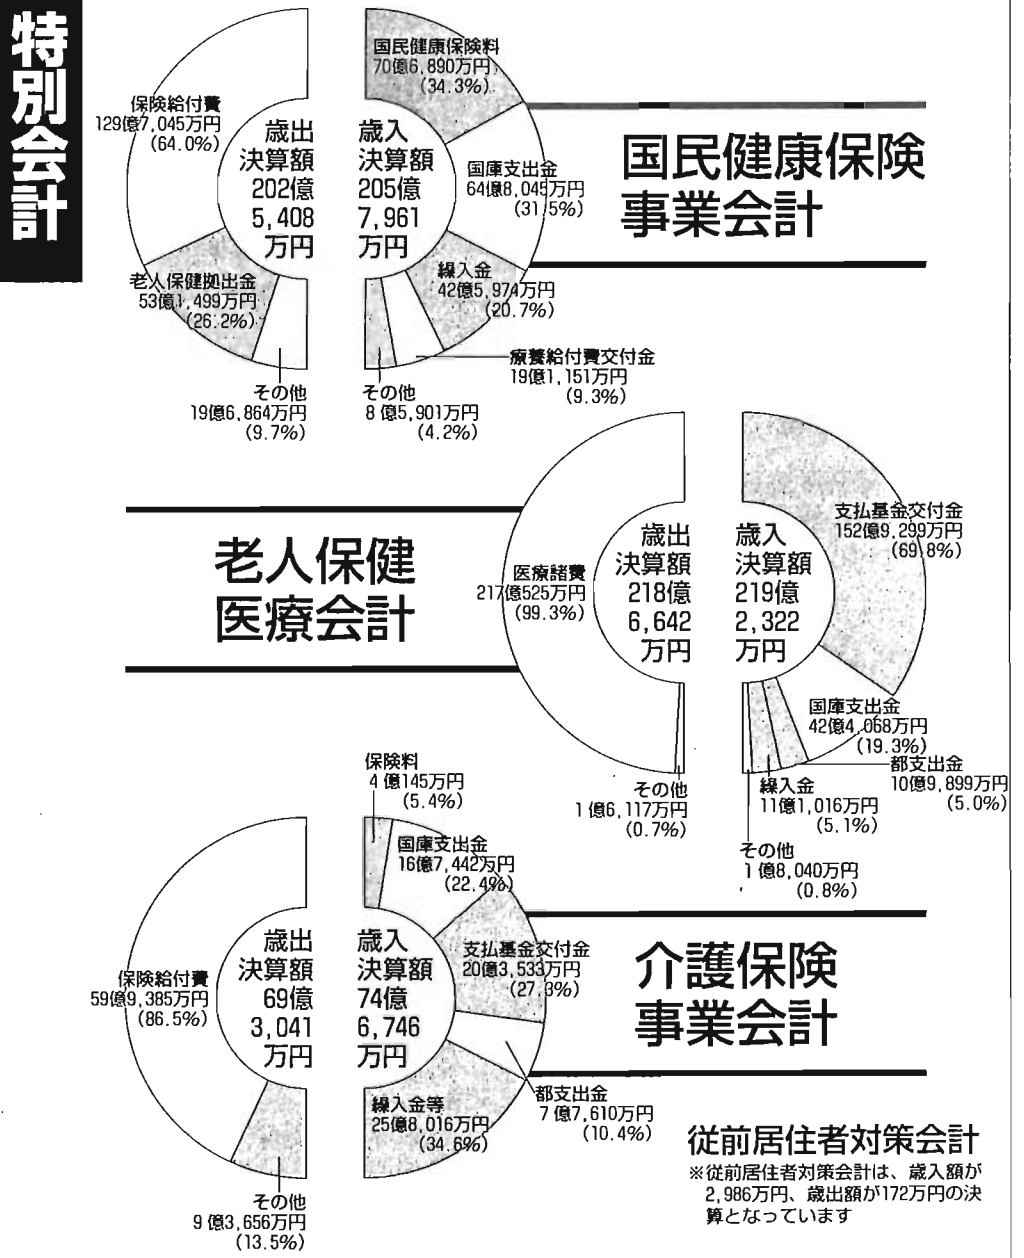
特別会計

国民健康保険事業会計

歳出決算額 202億5,408万円

保険給付費 129億7,045万円 (64.0%)

老人保健拠出金 53億1,499万円 (26.2%)

その他 19億6,864万円 (9.7%)

歳入決算額 205億7,961万円

国民健康保険料 70億6,890万円 (34.3%)

国庫支出金 64億8,045万円 (31.5%)

繰入金 42億5,974万円 (20.7%)

療養給付費交付金 19億1,151万円 (9.3%)

その他 8億5,901万円 (4.2%)

老人保健医療会計

歳出決算額 218億6,642万円

医療諸費 217億525万円 (99.3%)

その他 1億6,117万円 (0.7%)

歳入決算額 219億2,322万円

支払基金交付金 152億9,299万円 (69.8%)

国庫支出金 42億4,068万円 (19.3%)

都支出金 10億9,899万円 (5.0%)

繰入金 11億1,016万円 (5.1%)

その他 1億8,040万円 (0.8%)

介護保険事業会計

歳出決算額 69億3,041万円

保険給付費 59億9,385万円 (86.5%)

その他 9億3,656万円 (13.5%)

歳入決算額 74億6,746万円

保険料 4億145万円 (5.4%)

国庫支出金 16億7,442万円 (22.4%)

支払基金交付金 20億3,533万円 (27.3%)

都支出金 7億7,610万円 (10.4%)

繰入金等 25億8,016万円 (34.6%)

従前居住者対策会計

※従前居住者対策会計は、歳入額が2,986万円、歳出額が172万円の決算となっています